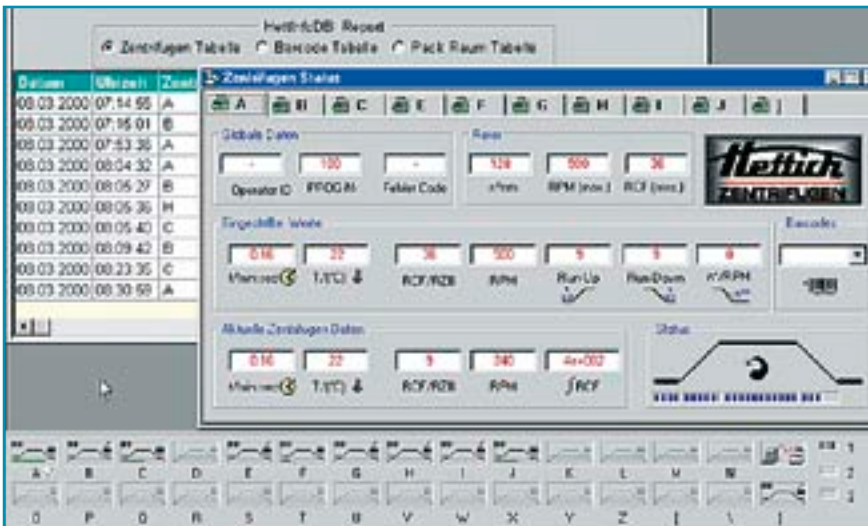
HettichDB Report
Zentrifugen Tabelle   Barcode Tabelle   Pack Raum Tabelle

| Datum | Uhrzeit | Zent |
|---|---|---|
| 08.03.2000 | 07:14:55 | A |
| 08.03.2000 | 07:16:01 | B |
| 08.03.2000 | 07:53:36 | A |
| 08.03.2000 | 08:04:32 | A |
| 08.03.2000 | 08:05:27 | B |
| 08.03.2000 | 08:05:36 | M |
| 08.03.2000 | 08:05:40 | C |
| 08.03.2000 | 08:09:42 | B |
| 08.03.2000 | 08:23:35 | C |
| 08.03.2000 | 08:30:59 | A |

Zentrifugen Status

A | B | C | E | F | G | H | I | J | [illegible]

Globale Daten
-   100   -
Operator ID   PROG Nr.   Fehler Code

Rotor
128   500   36
x Pos   RPM (max.)   RCF (max.)

Hettich
ZENTRIFUGEN

Eingestellte Werte
0:16   22   36   500   9   9   0
Min:sec   T(°C)   RCF/RZB   RPM   Run Up   Run Down   x/RPM

Barcodes

Aktuelle Zentrifugen Daten
0:16   22   9   340   4e+002
Min:sec   T(°C)   RCF/RZB   RPM   ∫RCF

Status

A B C D E F G H I J K L M N   1
O P Q R S T U V W X Y Z [ \ ]   2   3